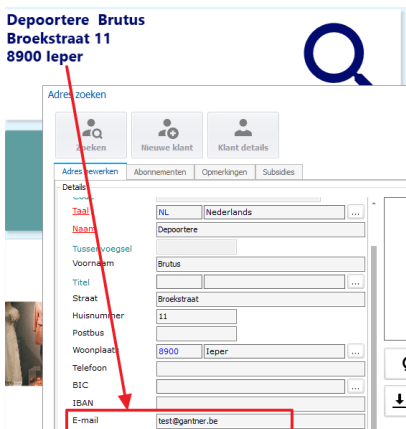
Depoortere Brutus
Broekstraat 11
8900 Ieper

Adres zoeken

Zoeken
Nieuwe klant
Klant details

Adres bewerken
Abonnementen
Opmerkingen
Subsidies

Details

Taal
NL
Nederlands
...
Naam
Depoortere
Tussenvoegsel
Voornaam
Brutus
Titel
...
Straat
Broekstraat
Huisnummer
11
Postbus
Woonplaats
8900
Ieper
...
Telefoon
BIC
IBAN
E-mail
test@gantner.be